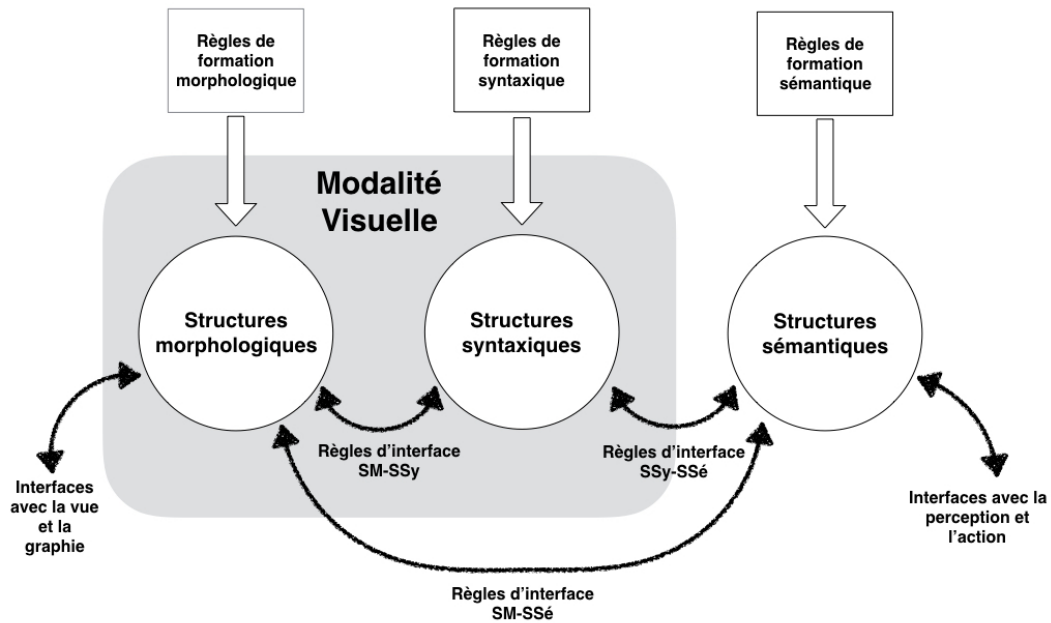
Règles de formation morphologique

Règles de formation syntaxique

Règles de formation sémantique

Modalité Visuelle

Structures morphologiques

Structures syntaxiques

Structures sémantiques

Interfaces avec la vue et la graphie

Règles d'interface SM-SSy

Règles d'interface SSy-SSé

Interfaces avec la perception et l'action

Règles d'interface SM-SSé